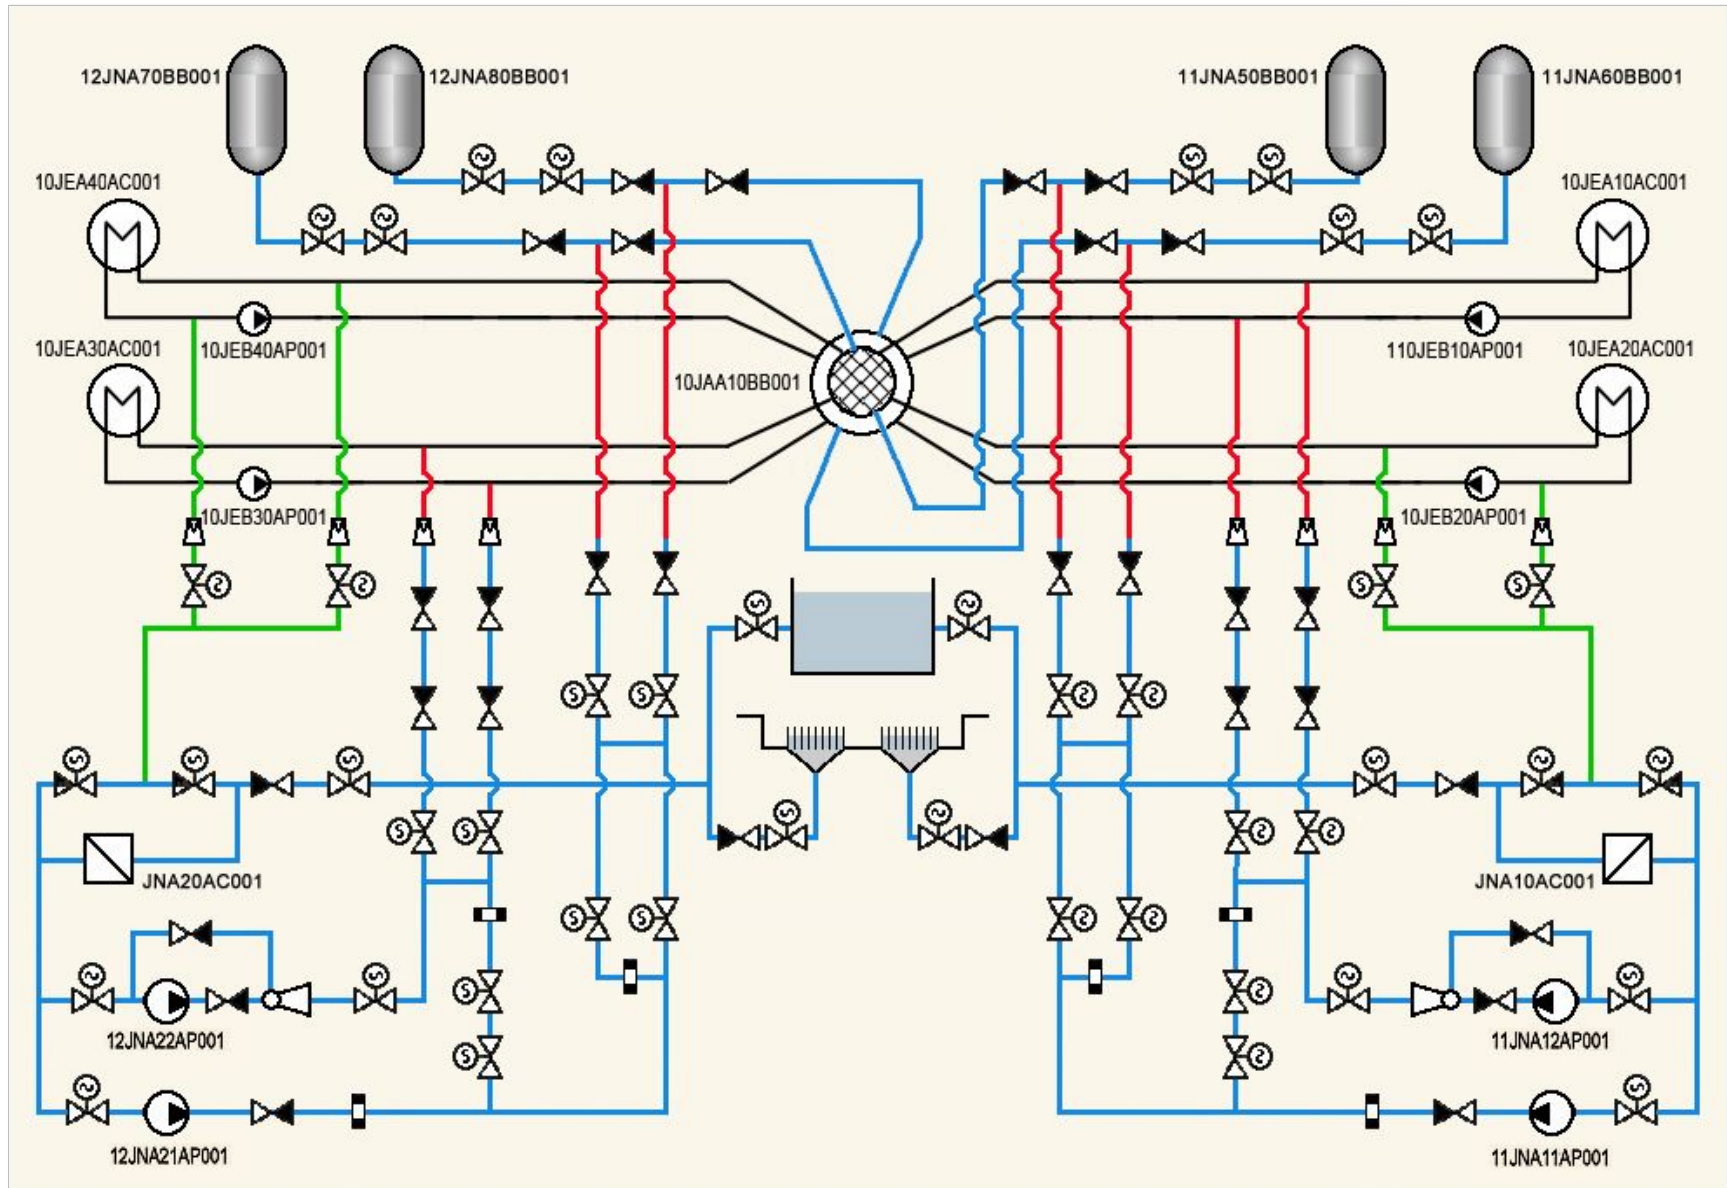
12JNA70BB001
12JNA80BB001
11JNA50BB001
11JNA60BB001
10JEA40AC001
10JEA10AC001
10JEB40AP001
110JEB10AP001
10JEA30AC001
10JEA20AC001
10JAA10BB001
10JEB30AP001
10JEB20AP001
JNA20AC001
JNA10AC001
12JNA22AP001
11JNA12AP001
12JNA21AP001
11JNA11AP001